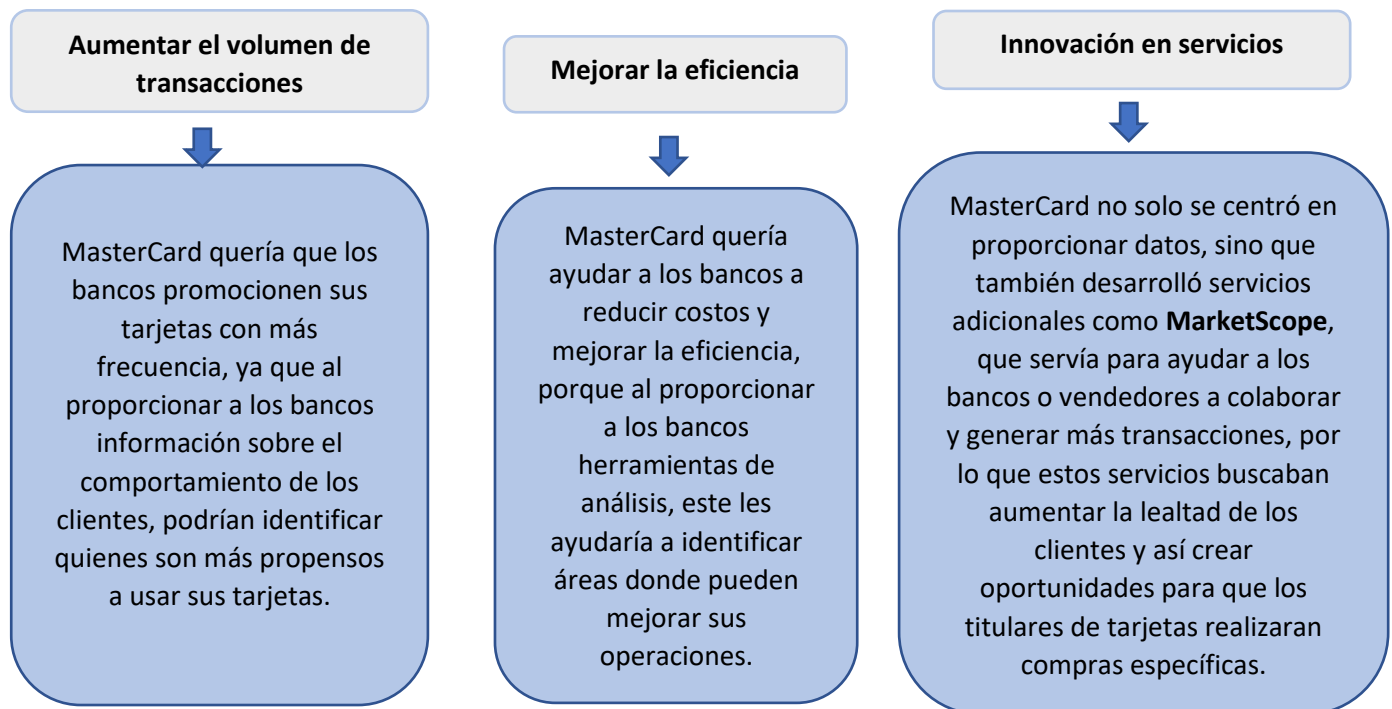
Aumentar el volumen de transacciones

MasterCard quería que los bancos promocionen sus tarjetas con más frecuencia, ya que al proporcionar a los bancos información sobre el comportamiento de los clientes, podrían identificar quienes son más propensos a usar sus tarjetas.

Mejorar la eficiencia

MasterCard quería ayudar a los bancos a reducir costos y mejorar la eficiencia, porque al proporcionar a los bancos herramientas de análisis, este les ayudaría a identificar áreas donde pueden mejorar sus operaciones.

Innovación en servicios

MasterCard no solo se centró en proporcionar datos, sino que también desarrolló servicios adicionales como **MarketScope**, que servía para ayudar a los bancos o vendedores a colaborar y generar más transacciones, por lo que estos servicios buscaban aumentar la lealtad de los clientes y así crear oportunidades para que los titulares de tarjetas realizaran compras específicas.